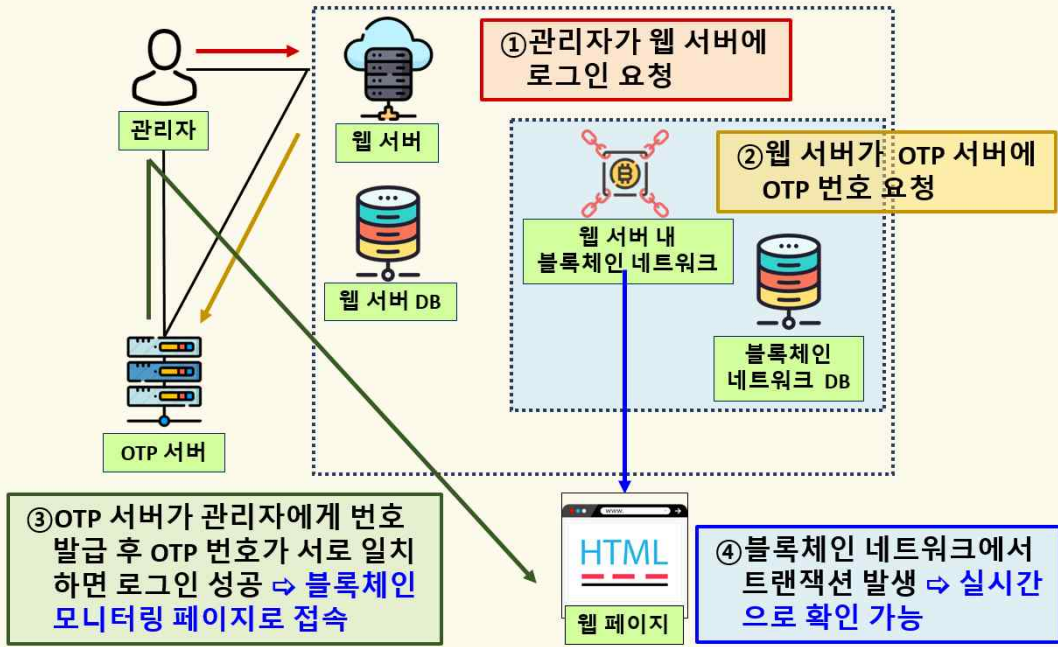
관리자

①관리자가 웹 서버에 로그인 요청

웹 서버

웹 서버 DB

②웹 서버가 OTP 서버에 OTP 번호 요청

웹 서버 내 블록체인 네트워크

블록체인 네트워크 DB

OTP 서버

③OTP 서버가 관리자에게 번호 발급 후 OTP 번호가 서로 일치하면 로그인 성공 ⇨ 블록체인 모니터링 페이지로 접속

www.

HTML

웹 페이지

④블록체인 네트워크에서 트랜잭션 발생 ⇨ 실시간으로 확인 가능